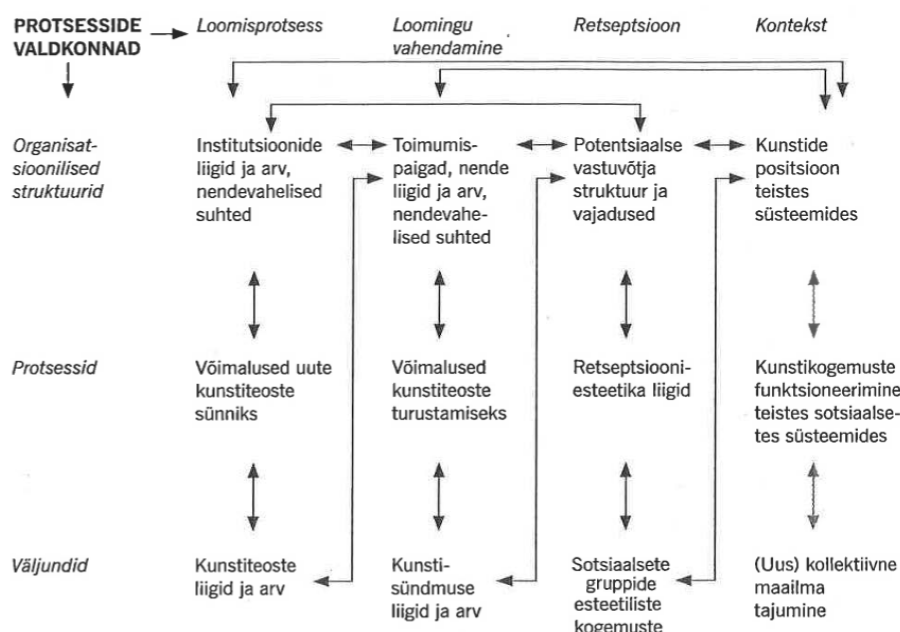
| PROTSESSIDE VALDKONNAD | Loomisprotsess | Loomingu vahendamine | Retseptsioon | Kontekst |
|---|---|---|---|---|
| Organisatsioonilised struktuurid | Institutsioonide liigid ja arv, nendevahelised suhted | Toimumispaigad, nende liigid ja arv, nendevahelised suhted | Potentsiaalse vastuvõtja struktuur ja vajadused | Kunstide positsioon teistes süsteemides |
| Protsessid | Võimalused uute kunstiteoste sünniks | Võimalused kunstiteoste turustamiseks | Retseptsiooniesteetika liigid | Kunstikogemuste funktsioneerimine teistes sotsiaalsetes süsteemides |
| Väljundid | Kunstiteoste liigid ja arv | Kunstisündmuse liigid ja arv | Sotsiaalsete gruppide esteetiliste kogemuste | (Uus) kollektiivne maailma tajumine |